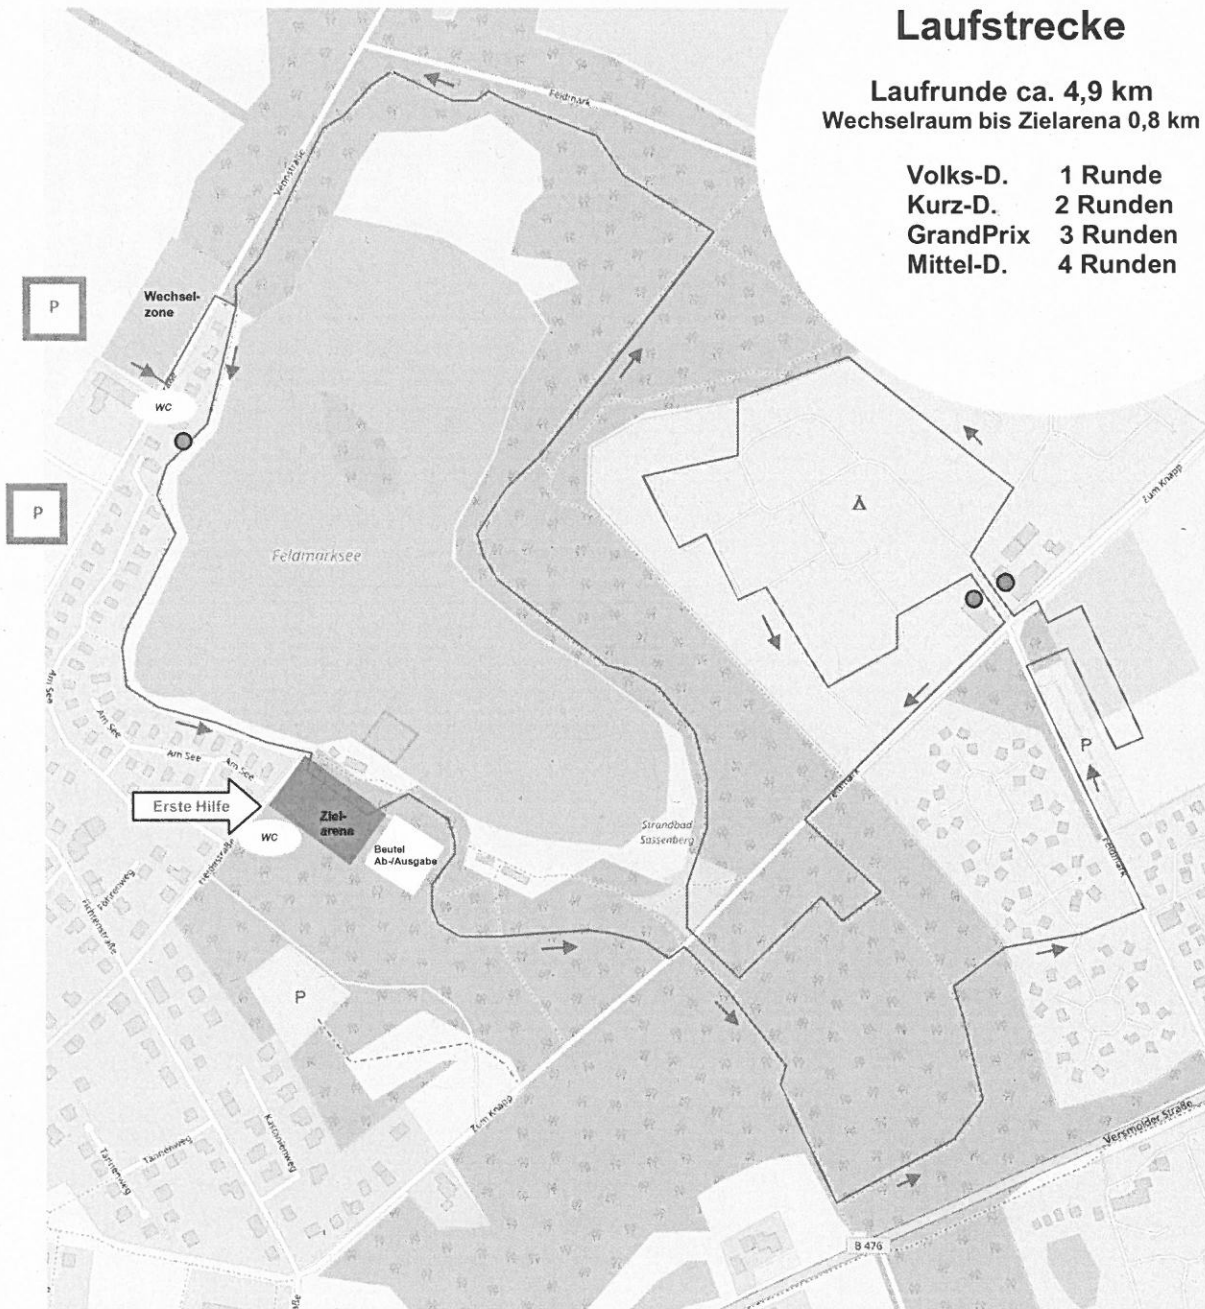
Laufstrecke

Laufrunde ca. 4,9 km
Wechselraum bis Zielarena 0,8 km

| | |
|---|---|
| Volks-D. | 1 Runde |
| Kurz-D. | 2 Runden |
| GrandPrix | 3 Runden |
| Mittel-D. | 4 Runden |

Feldmark

Vennstraße

Wechselzone

P

WC

P

Feldmarksee

Zum Knapp

Am See

Am See

Am See

Am See

Erste Hilfe

WC

Zielarena

Beutel Ab-/Ausgabe

Strandbad Sassenberg

Feldmark

P

Feldmark

Föhrenweg

Fichtenstraße

Kiefernstraße

P

Tannenweg

Tannenweg

Lärchenweg

Zum Knapp

Versmolder Straße

B 476